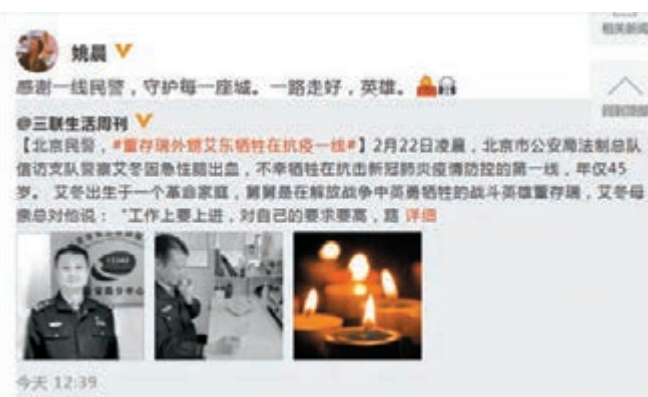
姚晨

感谢一线民警，守护每一座城。一路走好，英雄。

@三联生活周刊

【北京民警，#董存瑞外甥艾东牺牲在抗疫一线#】2月22日凌晨，北京市公安局法制总队信访支队警察艾冬因急性脑出血，不幸牺牲在抗击新冠肺炎疫情防控的第一线，年仅45岁。艾冬出生于一个革命家庭，舅舅是在解放战争中英勇牺牲的战斗英雄董存瑞，艾冬母亲总对他说："工作上要上进，对自己的要求要高，踏 详细

今天 12:39

相关新闻

回到顶部